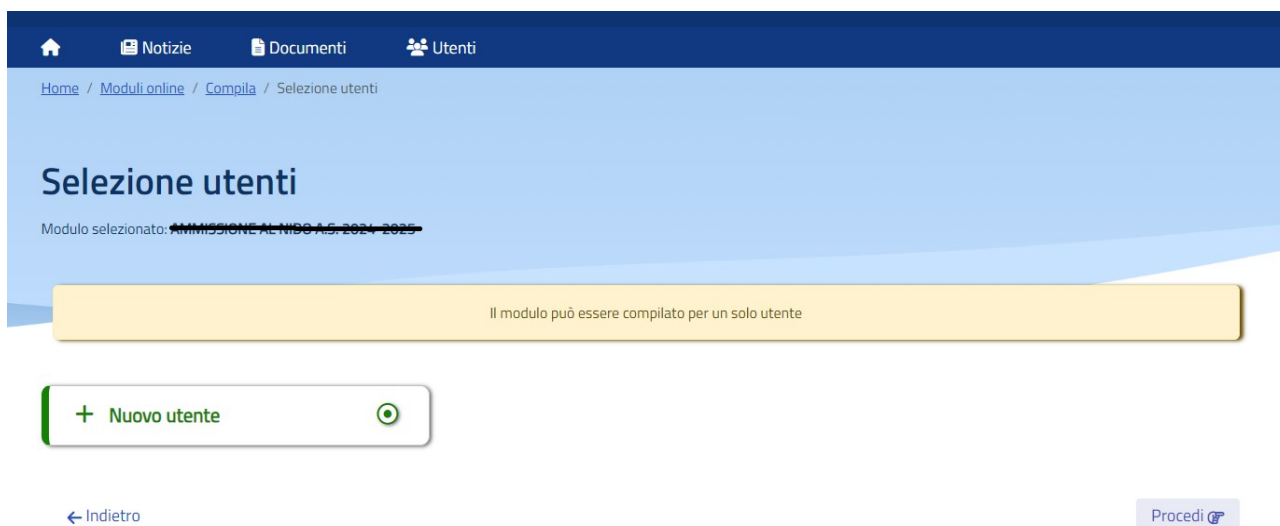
Notizie Documenti Utenti

Home / Moduli online / Compila / Selezione utenti

Selezione utenti

Modulo selezionato: AMMISSIONE AL NIDO A.S. 2024-2025

Il modulo può essere compilato per un solo utente

+ Nuovo utente

← Indietro

Procedi